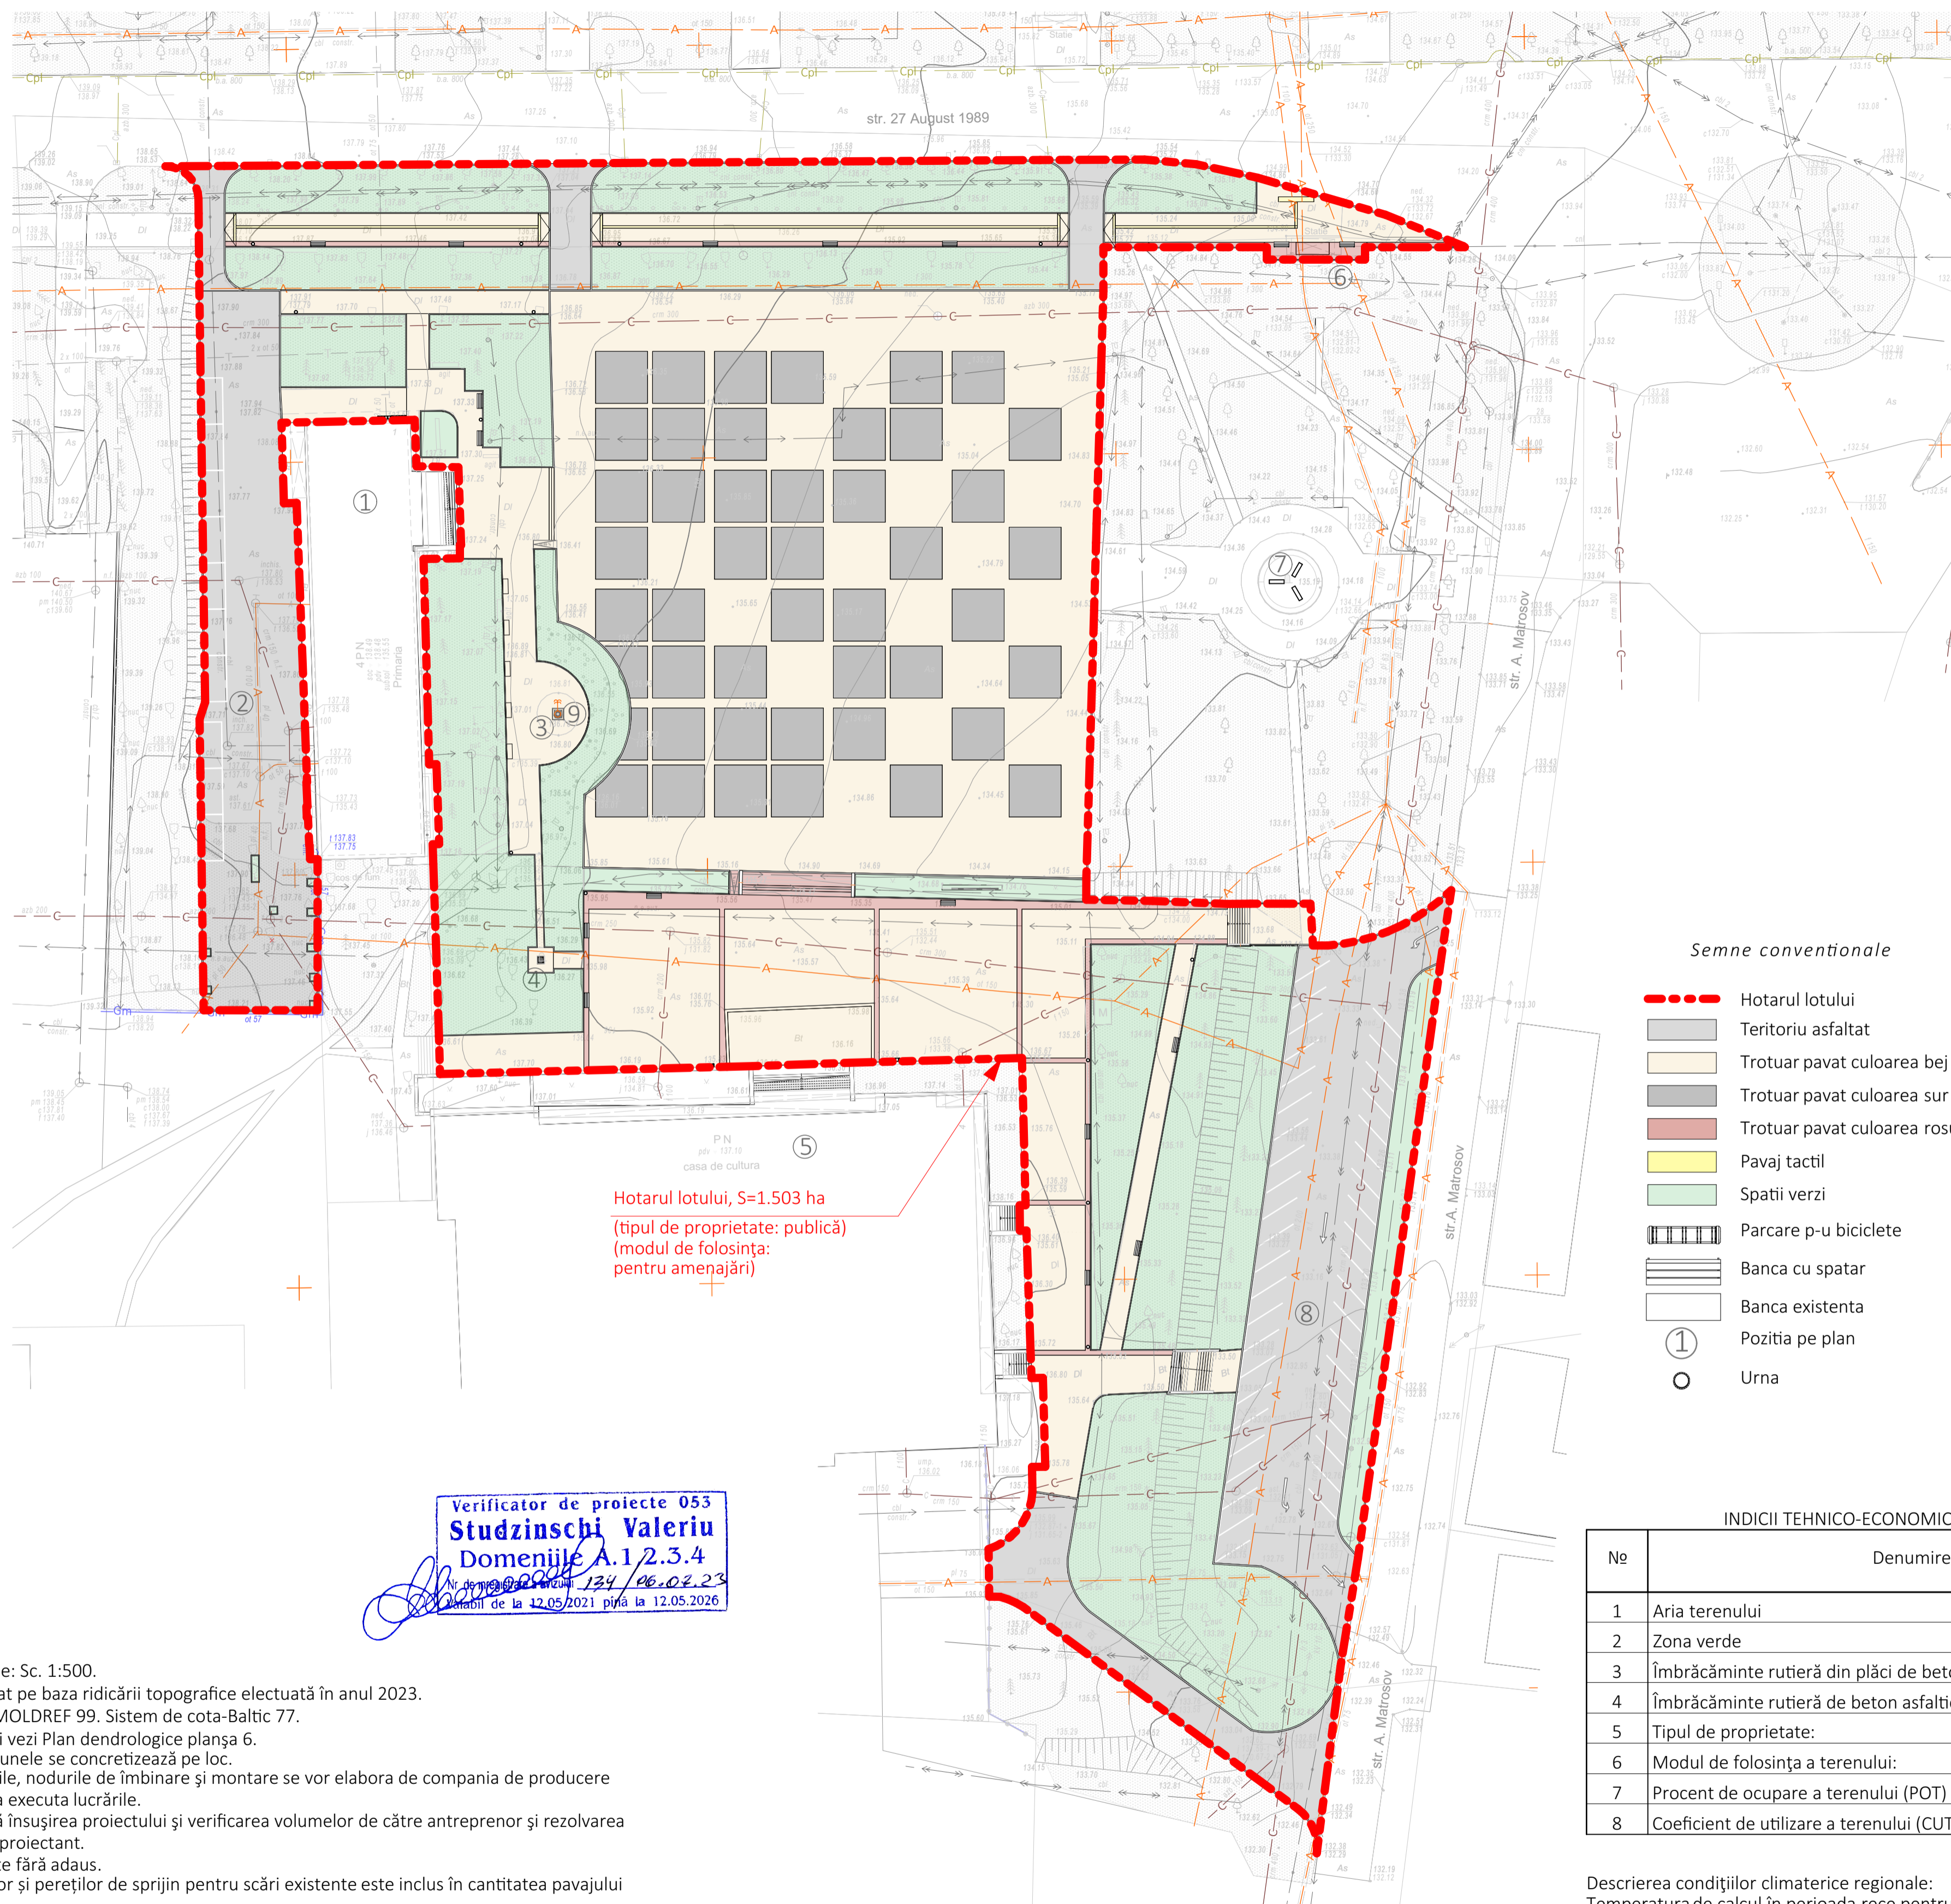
str. 27 August 1989

Hotarul lotului, S=1.503 ha
(tipul de proprietate: publică)
(modul de folosinţa: pentru amenajări)

P N
casa de cultura

4 P N
Primaria

str. A. Matrosov

Semne conventionale

Hotarul lotului
Teritoriu asfaltat
Trotuar pavat culoarea bej
Trotuar pavat culoarea sur
Trotuar pavat culoarea rosu
Pavaj tactil
Spatii verzi
Parcare p-u biciclete
Banca cu spatar
Banca existenta
Pozitia pe plan
Urna

Verificator de proiecte 053
Studzinschi Valeriu
Domeniile A.1,2.3.4
Nr. de înregistrare 134 / 06.07.23
Valabil de la 12.05.2021 pînă la 12.05.2026

INDICII TEHNICO-ECONOMIC

| № | Denumire |
|---|---|
| 1 | Aria terenului |
| 2 | Zona verde |
| 3 | Îmbrăcăminte rutieră din plăci de beto |
| 4 | Îmbrăcăminte rutieră de beton asfalti |
| 5 | Tipul de proprietate: |
| 6 | Modul de folosinţa a terenului: |
| 7 | Procent de ocupare a terenului (POT) |
| 8 | Coeficient de utilizare a terenului (CUT |

e: Sc. 1:500.
at pe baza ridicării topografice electuată în anul 2023.
MOLDREF 99. Sistem de cota-Baltic 77.
i vezi Plan dendrologice planşa 6.
unele se concretizează pe loc.
ile, nodurile de îmbinare şi montare se vor elabora de compania de producere
a executa lucrările.
ă însuşirea proiectului şi verificarea volumelor de către antreprenor şi rezolvarea
proiectant.
e fără adaus.
or şi pereţilor de sprijin pentru scări existente este inclus în cantitatea pavajului

Descrierea condiţiilor climaterice regionale:
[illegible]